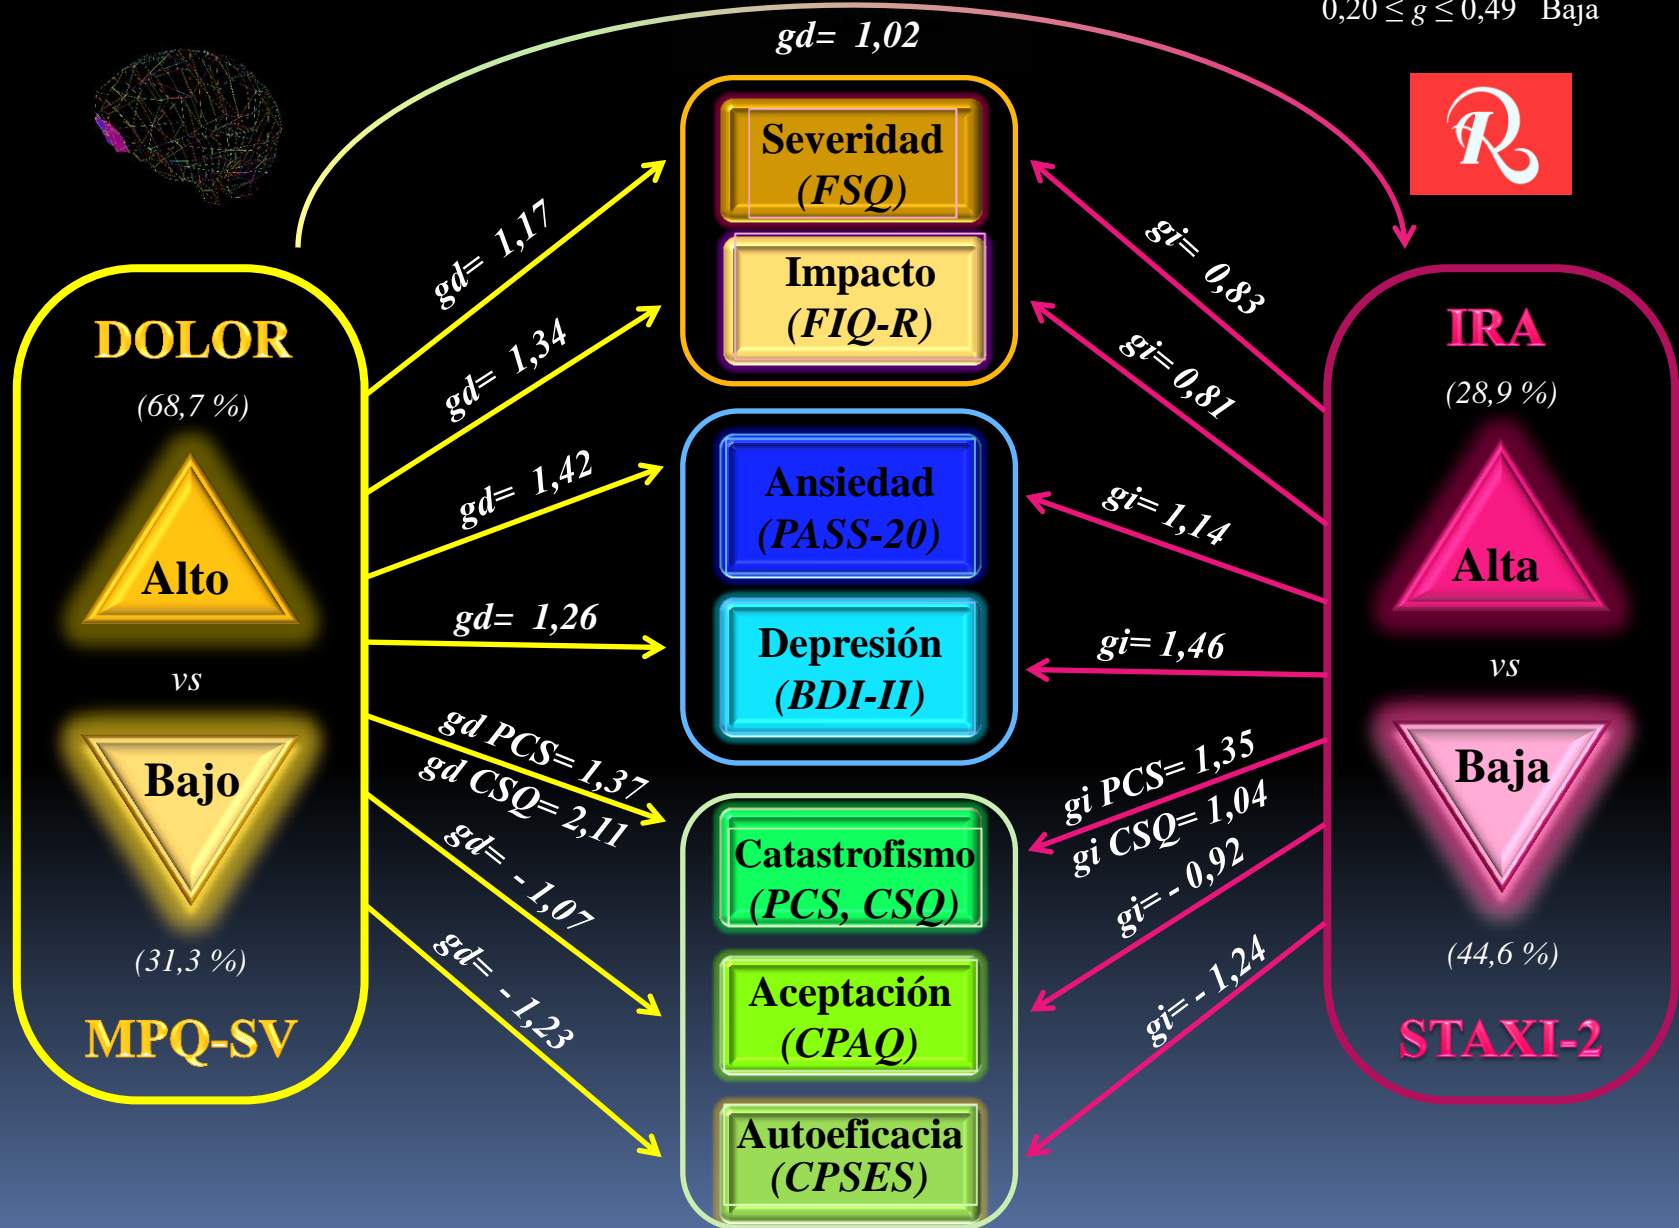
$0,20 \leq g \leq 0,49$ Baja

gd= 1,02

DOLOR
(68,7 %)
Alto
vs
Bajo
(31,3 %)
MPQ-SV

gd= 1,17
gd= 1,34
gd= 1,42
gd= 1,26
gd PCS= 1,37
gd CSQ= 2,11
gd= - 1,07
gd= - 1,23

Severidad
(FSQ)
Impacto
(FIQ-R)
Ansiedad
(PASS-20)
Depresión
(BDI-II)
Catastrofismo
(PCS, CSQ)
Aceptación
(CPAQ)
Autoeficacia
(CPSES)

gi= 0,83
gi= 0,81
gi= 1,14
gi= 1,46
gi PCS= 1,35
gi CSQ= 1,04
gi= - 0,92
gi= - 1,24

R

IRA
(28,9 %)
Alta
vs
Baja
(44,6 %)
STAXI-2